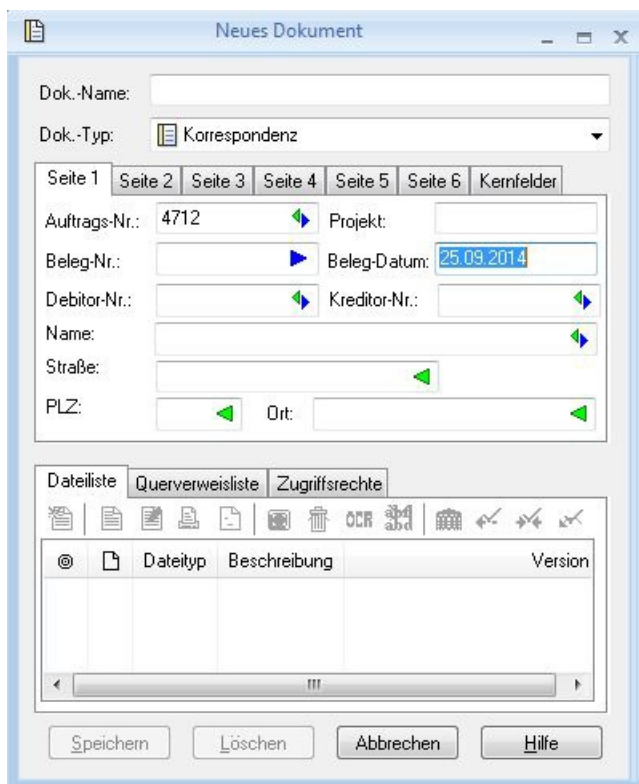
Neues Dokument

Dok.-Name:

Dok.-Typ: Korrespondenz

Seite 1 | Seite 2 | Seite 3 | Seite 4 | Seite 5 | Seite 6 | Kernfelder

Auftrags-Nr.: 4712

Projekt:

Beleg-Nr.:

Beleg-Datum: 25.09.2014

Debitor-Nr.:

Kreditor-Nr.:

Name:

Straße:

PLZ:

Ort:

Dateiliste | Querverweisliste | Zugriffsrechte

OCR

| ◎ | | Dateityp | Beschreibung | Version |
|---|---|---|---|---|

Speichern | Löschen | Abbrechen | Hilfe